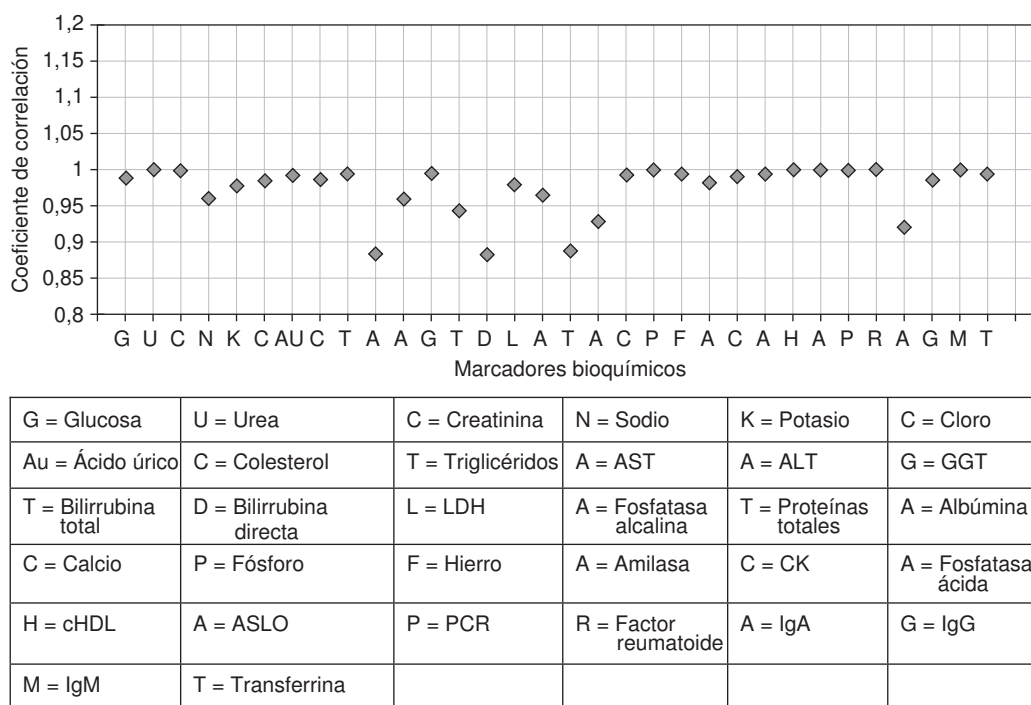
1,2
1,15
1,1
1,05
1
0,95
0,9
0,85
0,8

Coeficiente de correlación

G U C N K C AU C T A A G T D L A T A C P F A C A H A P R A G M T

Marcadores bioquímicos

| G = Glucosa | U = Urea | C = Creatinina | N = Sodio | K = Potasio | C = Cloro |
|---|---|---|---|---|---|
| Au = Ácido úrico | C = Colesterol | T = Triglicéridos | A = AST | A = ALT | G = GGT |
| T = Bilirrubina total | D = Bilirrubina directa | L = LDH | A = Fosfatasa alcalina | T = Proteínas totales | A = Albúmina |
| C = Calcio | P = Fósforo | F = Hierro | A = Amilasa | C = CK | A = Fosfatasa ácida |
| H = cHDL | A = ASLO | P = PCR | R = Factor reumatoide | A = IgA | G = IgG |
| M = IgM | T = Transferrina | | | | |